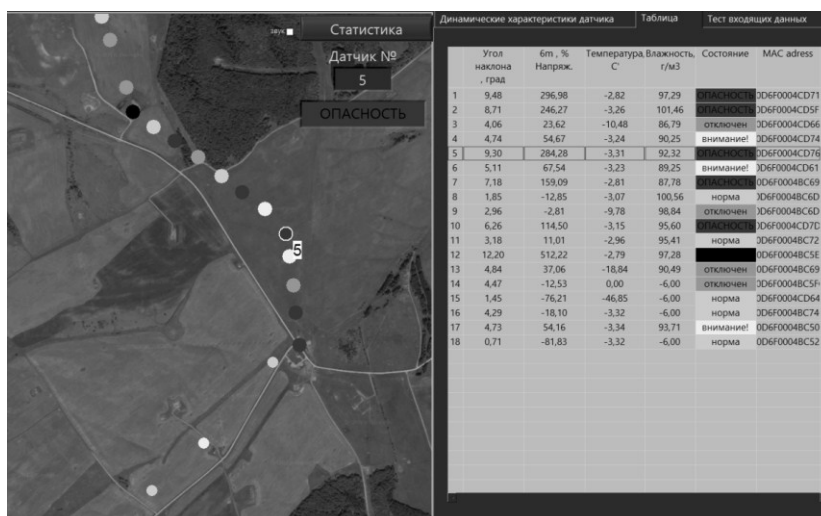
save

Статистика

Датчик №

5

ОПАСНОСТЬ

5

Динамические характеристики датчика | Таблица | Тест входящих данных

| | Угол наклона, град | 6m , % Напряж. | Температура, C' | Влажность, г/м3 | Состояние | MAC adress |
|---|---|---|---|---|---|---|
| 1 | 9,48 | 296,98 | -2,82 | 97,29 | ОПАСНОСТЬ | 0D6F0004CD71 |
| 2 | 8,71 | 246,27 | -3,26 | 101,46 | ОПАСНОСТЬ | 0D6F0004CD5F |
| 3 | 4,06 | 23,62 | -10,48 | 86,79 | отключен | 0D6F0004CD66 |
| 4 | 4,74 | 54,67 | -3,24 | 90,25 | внимание! | 0D6F0004CD74 |
| 5 | 9,30 | 284,28 | -3,31 | 92,32 | ОПАСНОСТЬ | 0D6F0004CD76 |
| 6 | 5,11 | 67,54 | -3,23 | 89,25 | внимание! | 0D6F0004CD61 |
| 7 | 7,18 | 159,09 | -2,81 | 87,78 | ОПАСНОСТЬ | 0D6F0004BC69 |
| 8 | 1,85 | -12,85 | -3,07 | 100,56 | норма | 0D6F0004BC6D |
| 9 | 2,96 | -2,81 | -9,78 | 98,84 | отключен | 0D6F0004BC6D |
| 10 | 6,26 | 114,50 | -3,15 | 95,60 | ОПАСНОСТЬ | 0D6F0004CD7D |
| 11 | 3,18 | 11,01 | -2,96 | 95,41 | норма | 0D6F0004BC72 |
| 12 | 12,20 | 512,22 | -2,79 | 97,28 | | 0D6F0004BC5E |
| 13 | 4,84 | 37,06 | -18,84 | 90,49 | отключен | 0D6F0004BC69 |
| 14 | 4,47 | -12,53 | 0,00 | -6,00 | отключен | 0D6F0004BC5F |
| 15 | 1,45 | -76,21 | -46,85 | -6,00 | норма | 0D6F0004CD64 |
| 16 | 4,29 | -18,10 | -3,32 | -6,00 | норма | 0D6F0004BC74 |
| 17 | 4,73 | 54,16 | -3,34 | 93,71 | внимание! | 0D6F0004BC50 |
| 18 | 0,71 | -81,83 | -3,32 | -6,00 | норма | 0D6F0004BC52 |